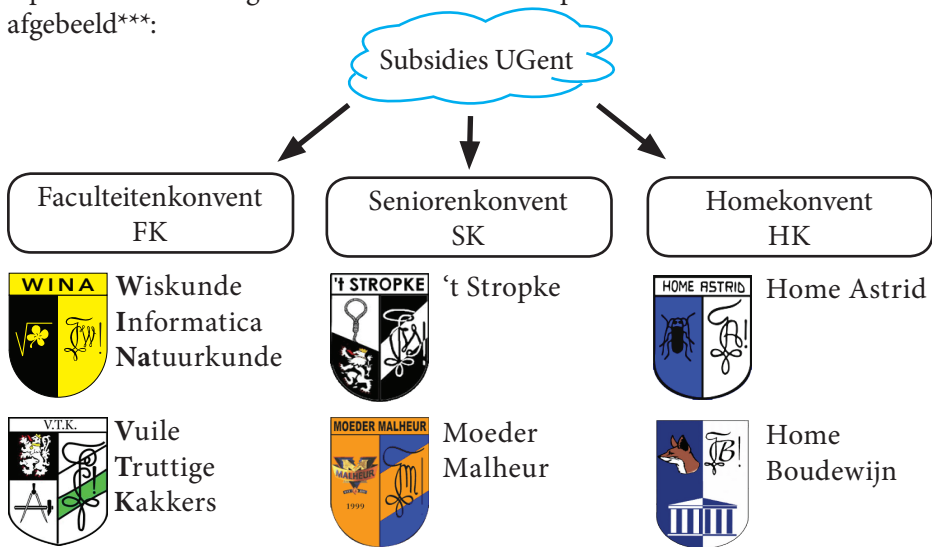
afgebeeld***:

Subsidies UGent

Faculteitenkonvent FK

Seniorenkonvent SK

Homekonvent HK

WINA

Wiskunde
Informatica
Natuurkunde

'T STROPKE

't Stropke

HOME ASTRID

Home Astrid

V.T.K.

Vuile
Truttige
Kakkers

MOEDER MALHEUR

MALHEUR

1999

Moeder Malheur

Home Boudewijn